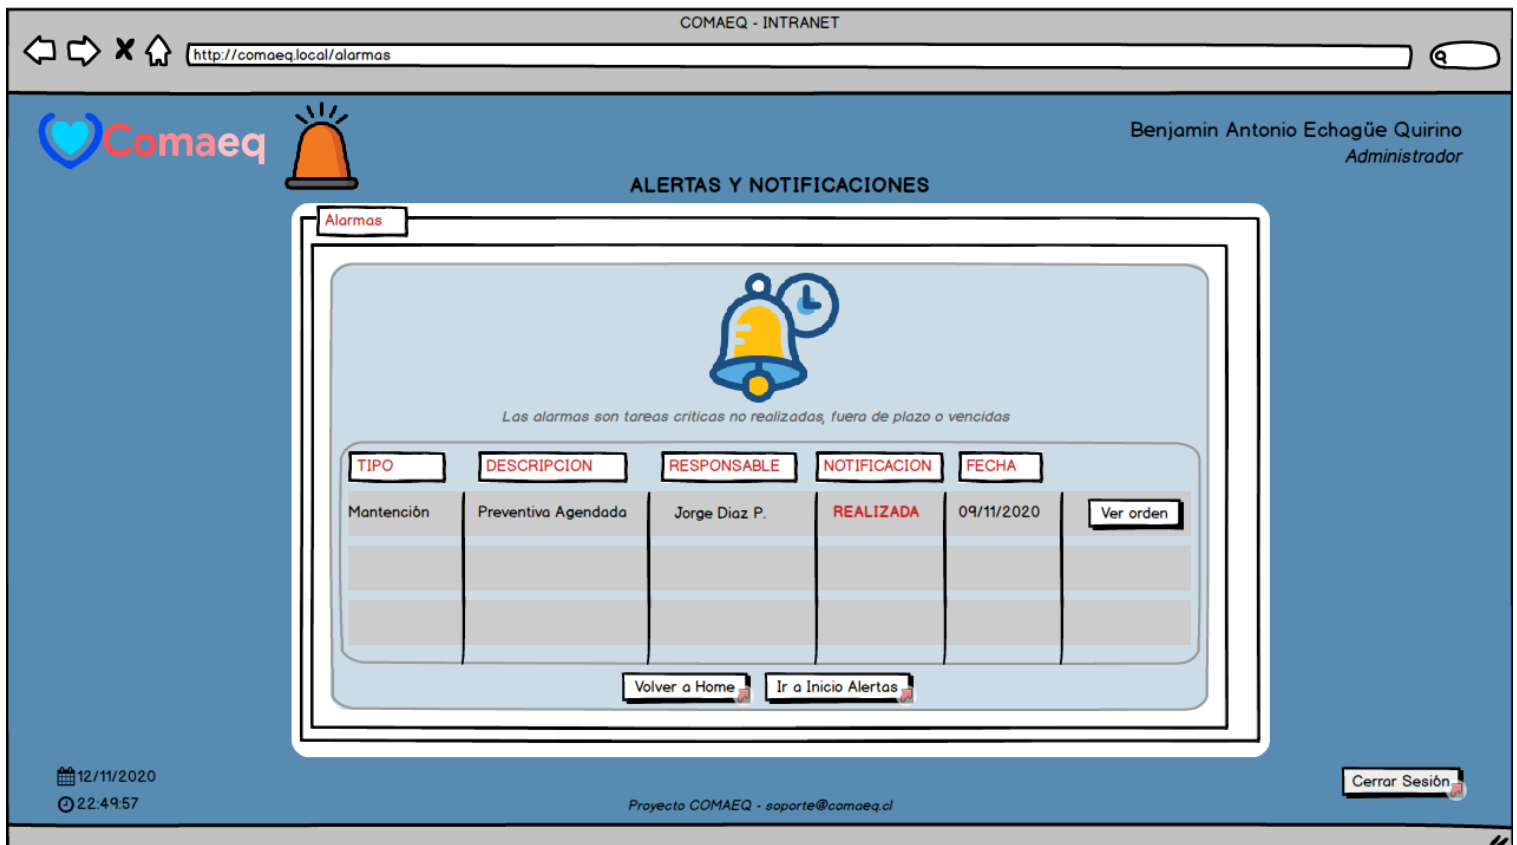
COMAEQ - INTRANET

http://comaeq.local/alarmas

Comaeq

Benjamin Antonio Echagüe Quirino
Administrador

ALERTAS Y NOTIFICACIONES

Alarmas

Las alarmas son tareas criticas no realizadas, fuera de plazo o vencidas

| TIPO | DESCRIPCION | RESPONSABLE | NOTIFICACION | FECHA | |
|---|---|---|---|---|---|
| Mantención | Preventiva Agendada | Jorge Diaz P. | REALIZADA | 09/11/2020 | Ver orden |
| | | | | | |
| | | | | | |

Volver a Home
Ir a Inicio Alertas

12/11/2020
22:49:57

Proyecto COMAEQ - soporte@comaeq.cl

Cerrar Sesión